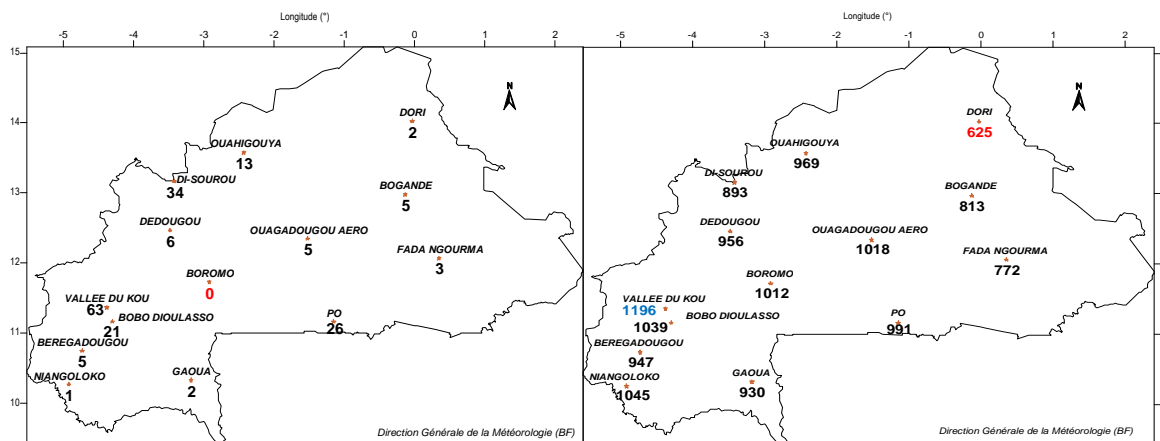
Longitude (°)

-5 -4 -3 -2 -1 0 1 2

15
14
13
12
11
10

DORI
2
OUAHIGOUYA
13
DI-SOUROU
34
BOGANDE
5
DEDOUGOU
6
OUAGADOUGOU AERO
5
FADA NGOURMA
3
BOROMO
0
VALLEE DU KOU
63
BOBO DIOULASSO
21
PO
26
BEREGADOUGOU
5
NIANGOLOKO
1
GAOUA
2

Direction Générale de la Météorologie (BF)

Longitude (°)

-5 -4 -3 -2 -1 0 1 2

DORI
625
OUAHIGOUYA
969
DI-SOUROU
893
BOGANDE
813
DEDOUGOU
956
OUAGADOUGOU AERO
1018
FADA NGOURMA
772
BOROMO
1012
VALLEE DU KOU
1196
BOBO DIOULASSO
1039
PO
991
BEREGADOUGOU
947
NIANGOLOKO
1045
GAOUA
930

Direction Générale de la Météorologie (BF)